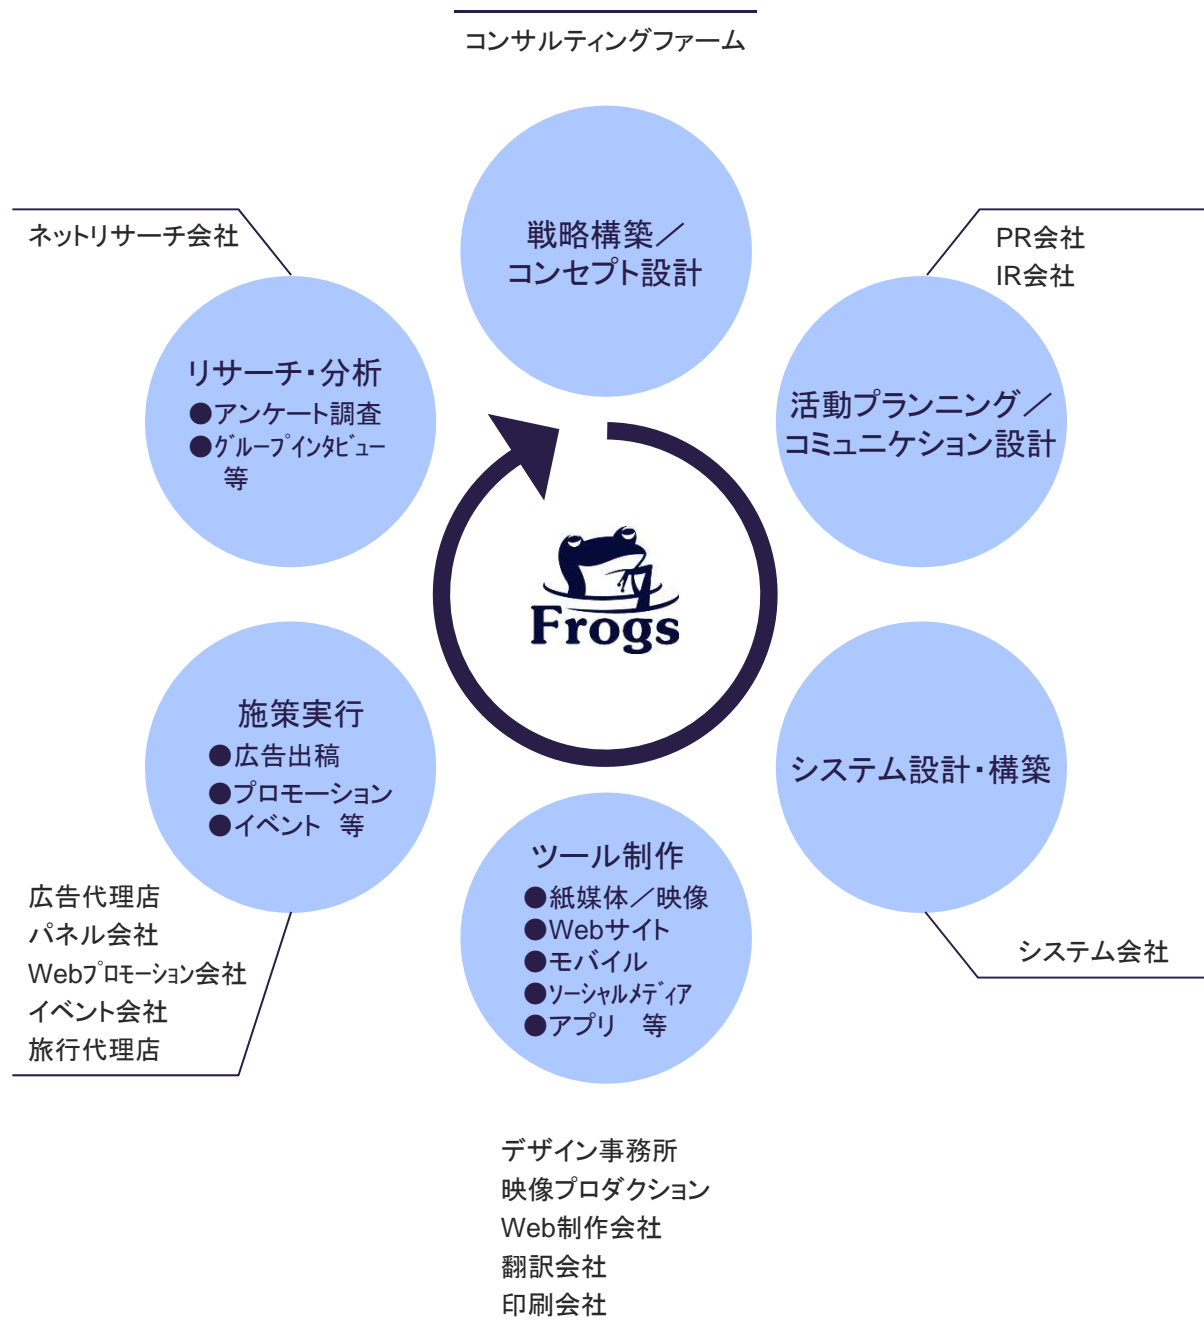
コンサルティングファーム

ネットリサーチ会社

戦略構築／
コンセプト設計

PR会社
IR会社

リサーチ・分析
●アンケート調査
●グループインタビュー
等

活動プランニング／
コミュニケーション設計

Frogs

施策実行
●広告出稿
●プロモーション
●イベント　等

システム設計・構築

ツール制作
●紙媒体／映像
●Webサイト
●モバイル
●ソーシャルメディア
●アプリ　等

広告代理店
パネル会社
Webプロモーション会社
イベント会社
旅行代理店

システム会社

デザイン事務所
映像プロダクション
Web制作会社
翻訳会社
印刷会社